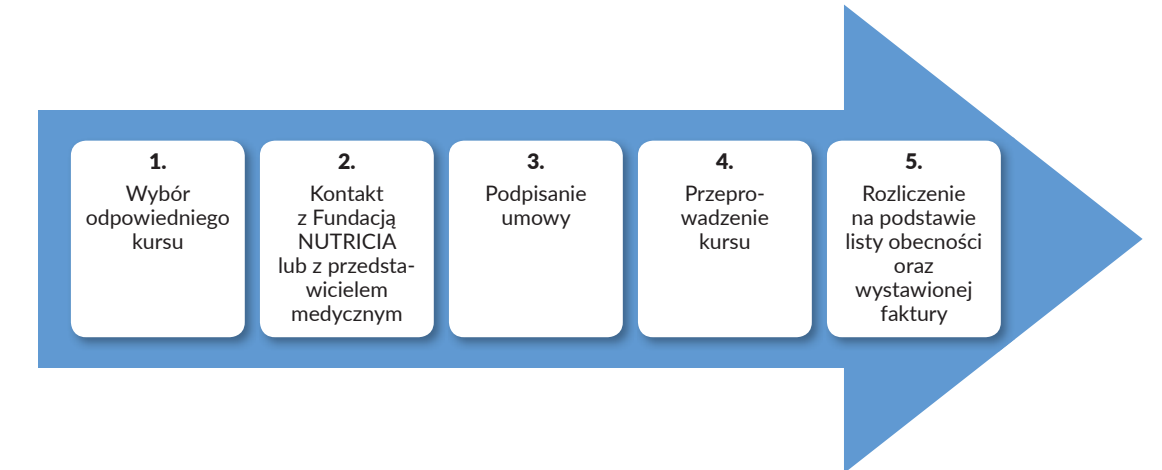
1.
Wybór odpowiedniego kursu

2.
Kontakt z Fundacją NUTRICIA lub z przedstawicielem medycznym

3.
Podpisanie umowy

4.
Przeprowadzenie kursu

5.
Rozliczenie na podstawie listy obecności oraz wystawionej faktury